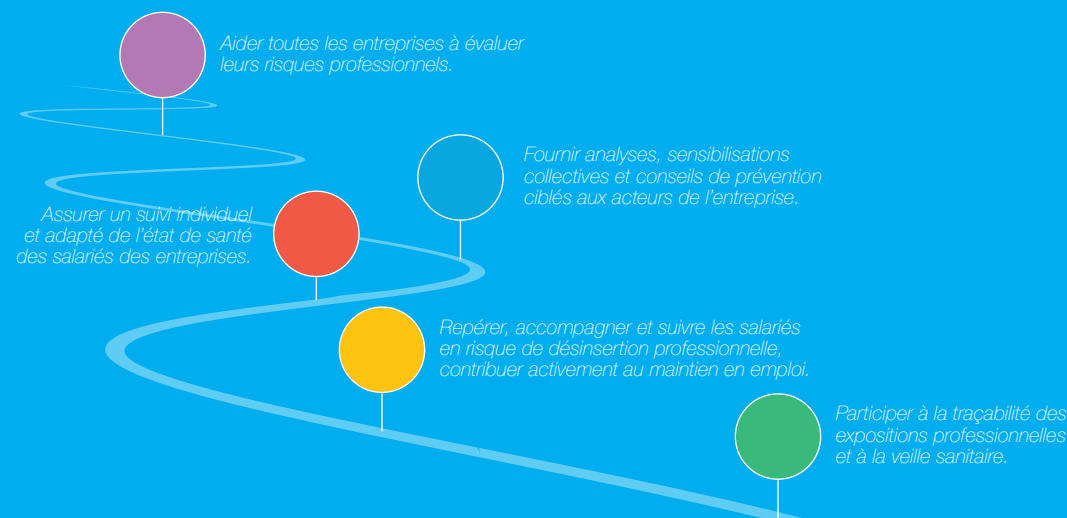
Aider toutes les entreprises à évaluer leurs risques professionnels.

Fournir analyses, sensibilisations collectives et conseils de prévention ciblés aux acteurs de l'entreprise.

Assurer un suivi individuel et adapté de l'état de santé des salariés des entreprises.

Repérer, accompagner et suivre les salariés en risque de désinsertion professionnelle, contribuer activement au maintien en emploi.

Participer à la traçabilité des expositions professionnelles et à la veille sanitaire.